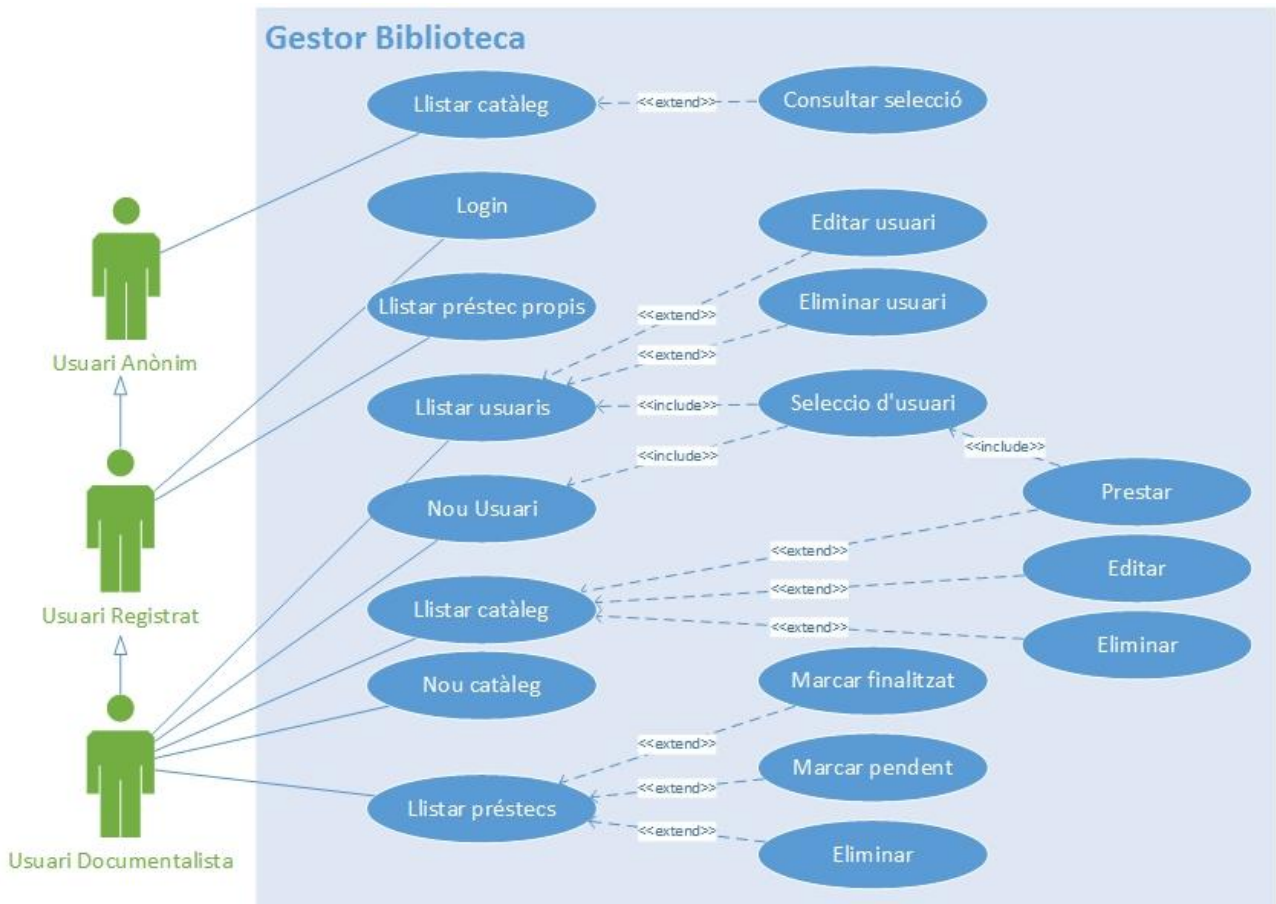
Gestor Biblioteca

Llistar catàleg
<<extend>>
Consultar selecció

Login

Editar usuari

Llistar préstec propis

<<extend>>
Eliminar usuari
<<extend>>

Usuari Anònim

Llistar usuaris
<<include>>
Seleccio d'usuari

<<include>>
<<include>>

Prestar

Nou Usuari

<<extend>>
Editar
<<extend>>
Llistar catàleg
<<extend>>
Eliminar

Usuari Registrat

Nou catàleg

Marcar finalitzat

<<extend>>
Marcar pendent
<<extend>>
Llistar préstecs
<<extend>>
Eliminar

Usuari Documentalista